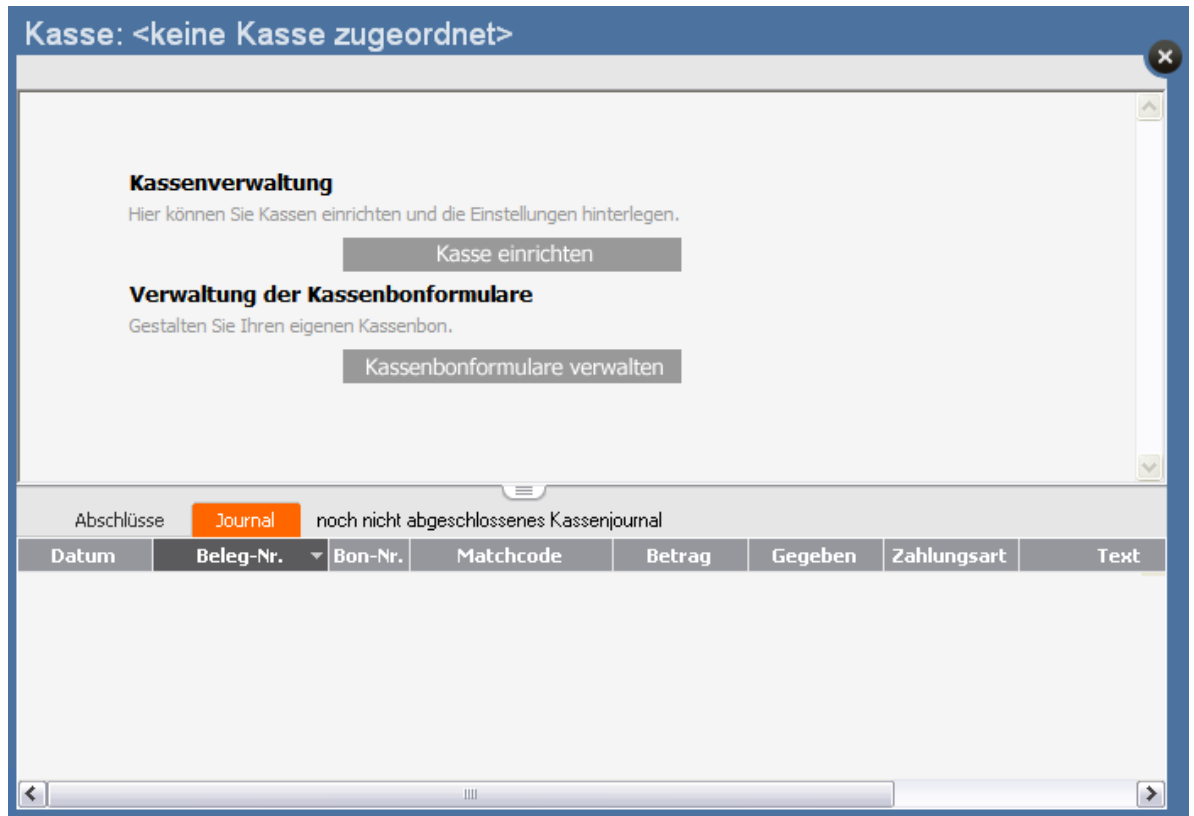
Kasse: <keine Kasse zugeordnet>

Kassenverwaltung

Hier können Sie Kassen einrichten und die Einstellungen hinterlegen.

Kasse einrichten

Verwaltung der Kassenbonformulare

Gestalten Sie Ihren eigenen Kassenbon.

Kassenbonformulare verwalten

Abschlüsse Journal noch nicht abgeschlossenes Kassenjournal

| Datum | Beleg-Nr. | Bon-Nr. | Matchcode | Betrag | Gegeben | Zahlungsart | Text |
|---|---|---|---|---|---|---|---|